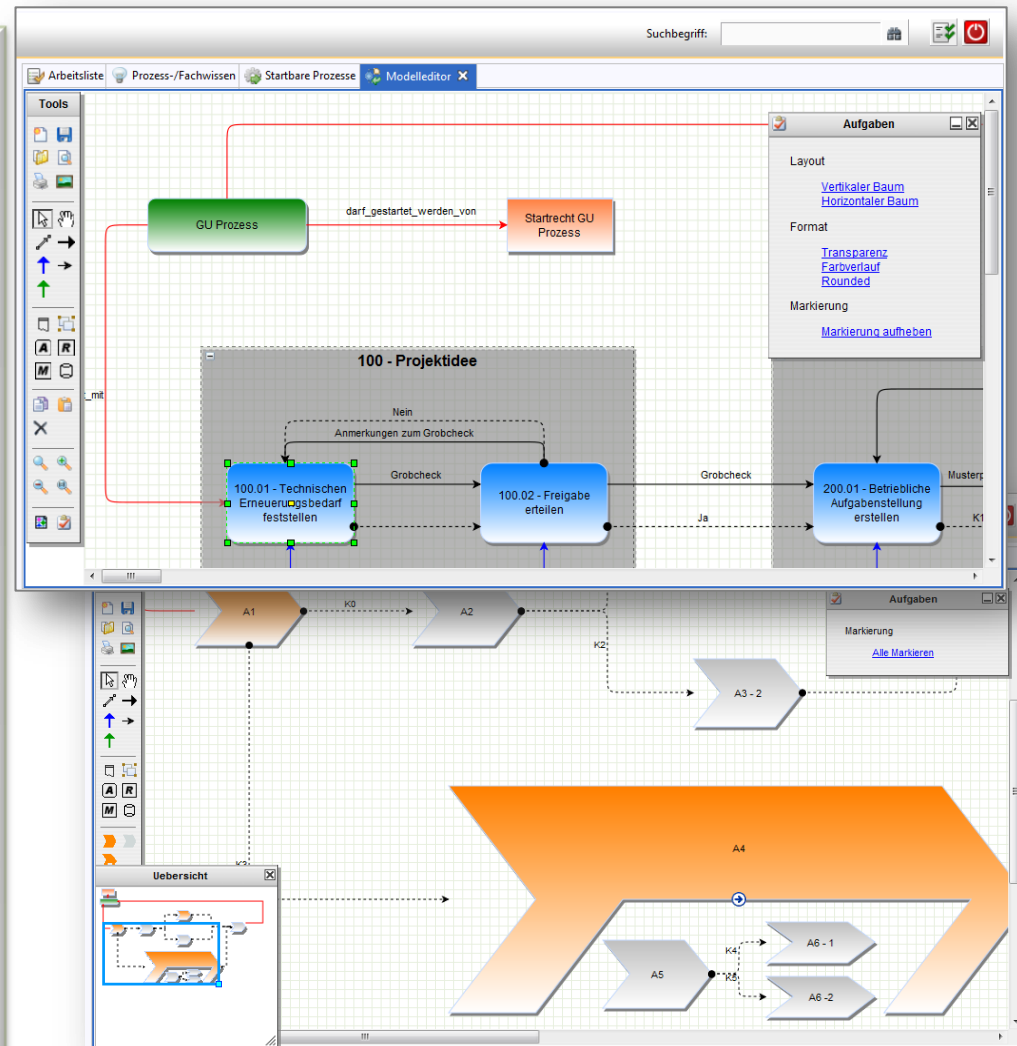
Suchbegriff:

Arbeitsliste | Prozess-/Fachwissen | Startbare Prozesse | Modelleditor

Tools

Aufgaben

Layout

Vertikaler Baum
Horizontaler Baum

Format

Transparenz
Farbverlauf
Rounded

Markierung

Markierung aufheben

GU Prozess

darf_gestartet_werden_von

Startrecht GU Prozess

_mit

100 - Projektidee

Nein

Anmerkungen zum Grobcheck

Grobcheck

100.01 - Technischen Erneuerungsbedarf feststellen

100.02 - Freigabe erteilen

Grobcheck

Ja

200.01 - Betriebliche Aufgabenstellung erstellen

Musterp

K1

A1

K0

A2

Aufgaben

Markierung

Alle Markieren

K2

A3 - 2

A4

K3

Uebersicht

K4

A6 - 1

A5

K5

A6 -2